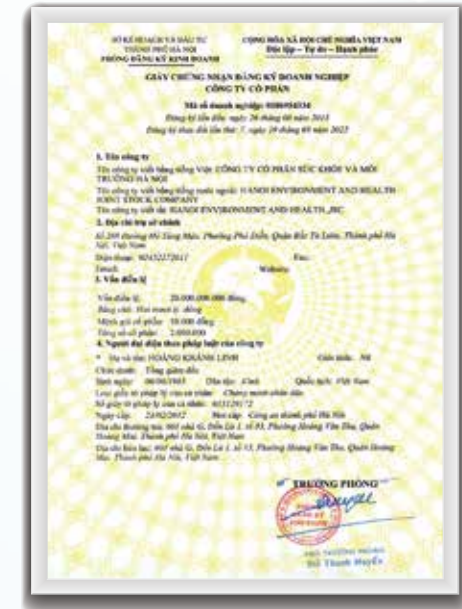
SỞ KẾ HOẠCH VÀ ĐẦU TƯ
THÀNH PHỐ HÀ NỘI
PHÒNG ĐĂNG KÝ KINH DOANH

CỘNG HÒA XÃ HỘI CHỦ NGHĨA VIỆT NAM
Độc lập – Tự do – Hạnh phúc

GIẤY CHỨNG NHẬN ĐĂNG KÝ DOANH NGHIỆP
CÔNG TY CỔ PHẦN

Mã số doanh nghiệp: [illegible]
Đăng ký lần đầu: ngày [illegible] tháng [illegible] năm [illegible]
Đăng ký thay đổi lần thứ: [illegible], ngày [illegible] tháng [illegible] năm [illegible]

1. Tên công ty
Tên công ty viết bằng tiếng Việt: CÔNG TY CỔ PHẦN SỨC KHỎE VÀ MÔI TRƯỜNG HÀ NỘI
Tên công ty viết bằng tiếng nước ngoài: HANOI ENVIRONMENT AND HEALTH JOINT STOCK COMPANY
Tên công ty viết tắt: HANOI ENVIRONMENT AND HEALTH.,JSC

2. Địa chỉ trụ sở chính
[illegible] Đường Hồ Tùng Mậu, Phường Phú Diễn, Quận Bắc Từ Liêm, Thành phố Hà Nội, Việt Nam
Điện thoại: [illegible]
Fax:
Email:
Website:

3. Vốn điều lệ
Vốn điều lệ: 20.000.000.000 đồng
Bằng chữ: Hai mươi tỷ đồng
Mệnh giá cổ phần: 10.000 đồng
Tổng số cổ phần: 2.000.000

4. Người đại diện theo pháp luật của công ty
Họ và tên: HOÀNG KHÁNH LINH
Giới tính: Nữ
Chức danh: Tổng giám đốc
Sinh ngày: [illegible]
Dân tộc: Kinh
Quốc tịch: Việt Nam
Loại giấy tờ pháp lý của cá nhân: Chứng minh nhân dân
Số giấy tờ pháp lý của cá nhân: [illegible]
Ngày cấp: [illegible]
Nơi cấp: Công an thành phố Hà Nội
Địa chỉ thường trú: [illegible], Phường Hoàng Văn Thụ, Quận Hoàng Mai, Thành phố Hà Nội, Việt Nam
Địa chỉ liên lạc: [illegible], Phường Hoàng Văn Thụ, Quận Hoàng Mai, Thành phố Hà Nội, Việt Nam

TRƯỞNG PHÒNG
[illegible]
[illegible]